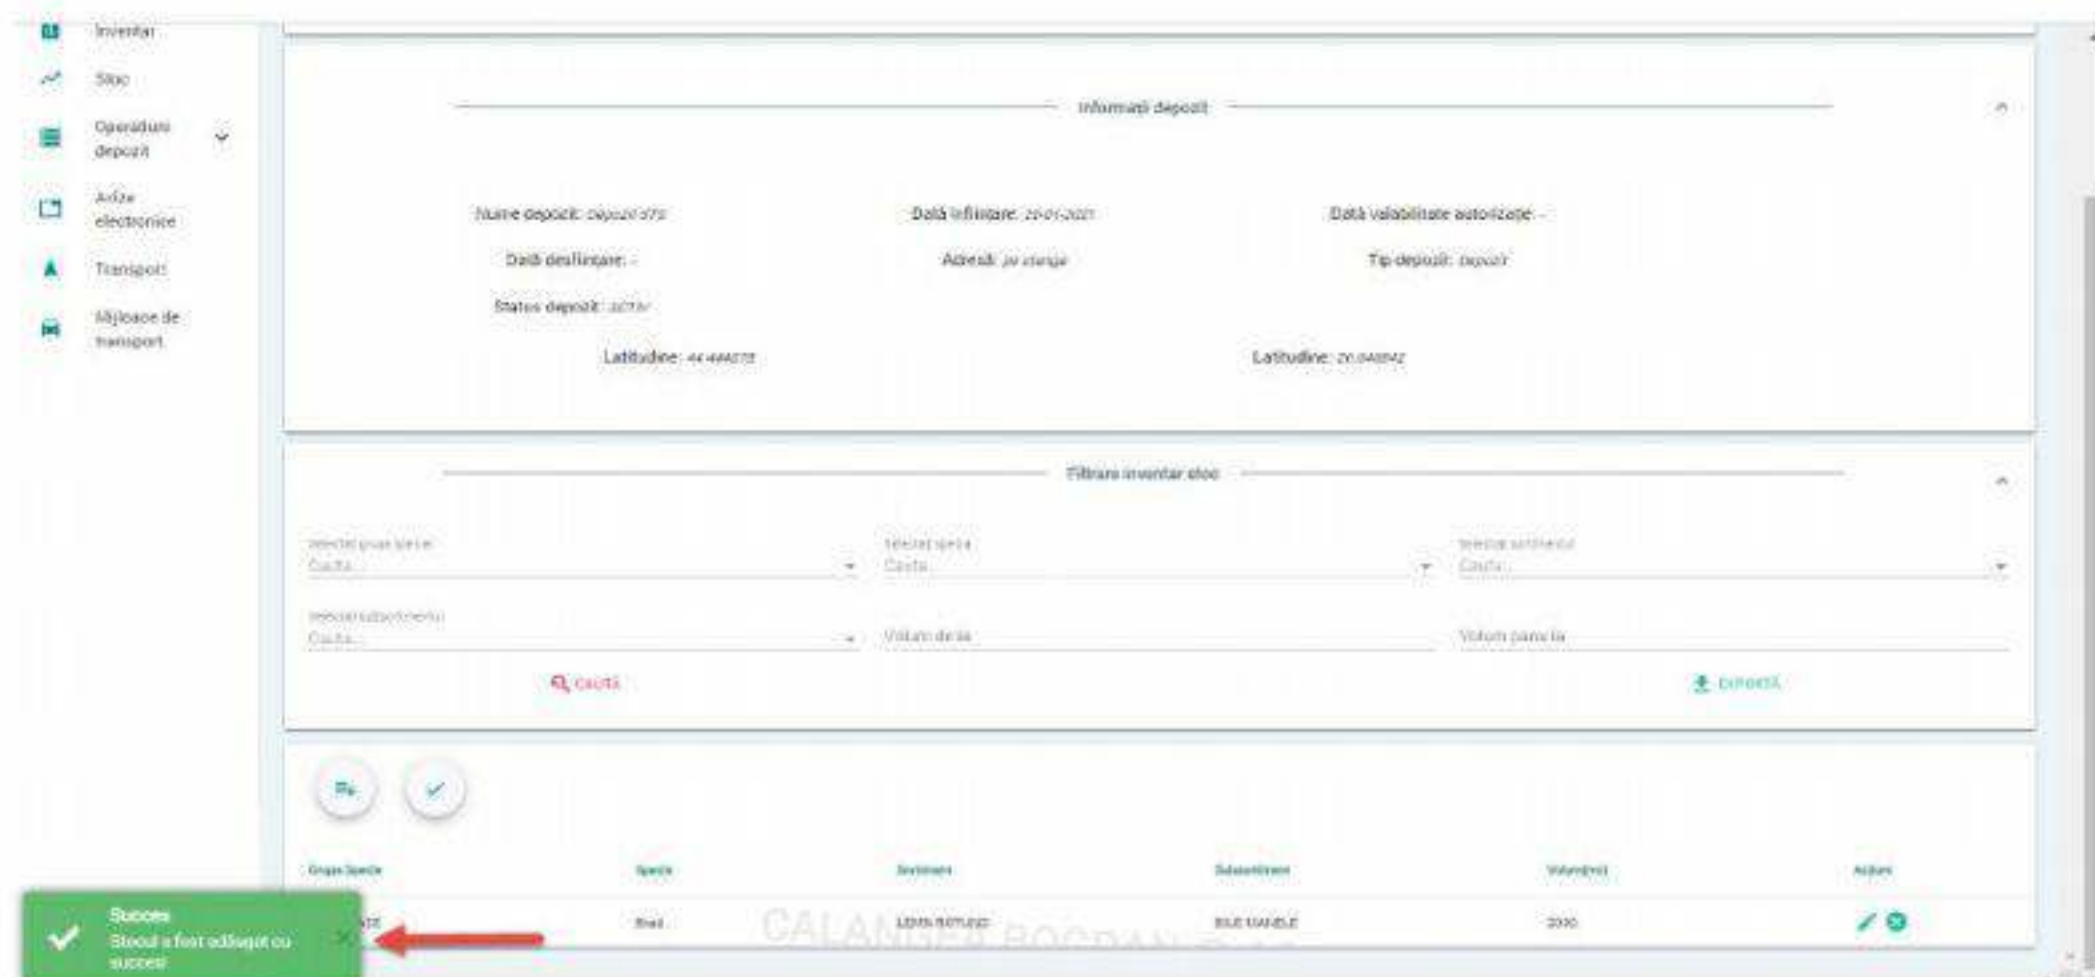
Inventar

Stoc

Operațiuni depozit

Avize electronice

Transport

Mijloace de transport

Informații depozit

Nume depozit: Depozit 375

Dată înființare: 29-01-2021

Dată valabilitate autorizație: -

Dată desființare: -

Adresă: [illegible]

Tip depozit: Depozit

Status depozit: activ

Latitudine: 44.444375

Latitudine: 26.048042

Filtrare inventar stoc

Selectați grupa specie
Caută...

Selectați specia
Caută...

Selectați sortimentul
Caută...

Selectați subsortimentul
Caută...

Volum de la

Volum până la

CAUTĂ

EXPORTĂ

| Grupa Specie | Specie | Sortiment | Subsortiment | Volum(m3) | Acțiuni |
|---|---|---|---|---|---|
| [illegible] | Brad | LEMN ROTUND | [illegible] | 2000 | |

Succes
Stocul a fost adăugat cu succes

CALANGER BOGDAN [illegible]